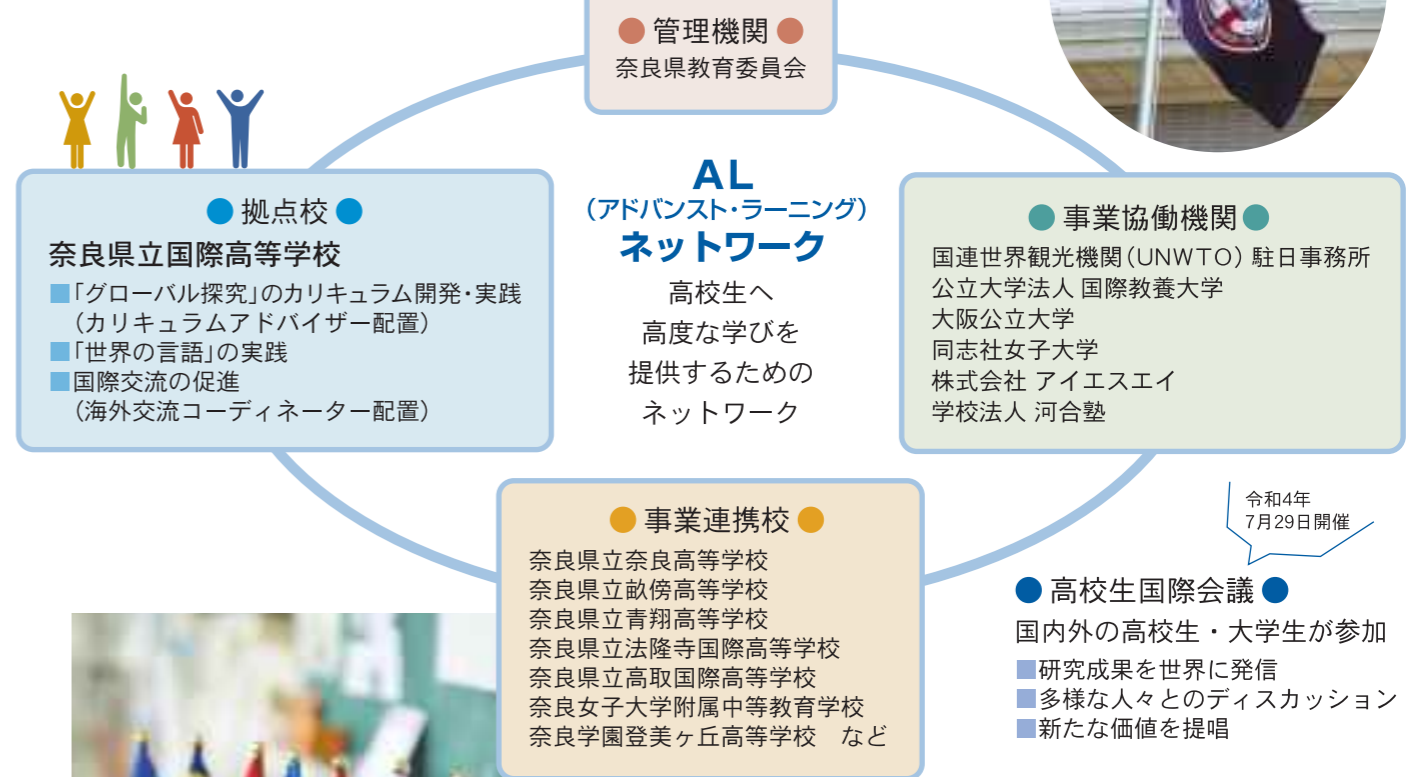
● 管理機関 ●
奈良県教育委員会

● 拠点校 ●
奈良県立国際高等学校
■「グローバル探究」のカリキュラム開発・実践（カリキュラムアドバイザー配置）
■「世界の言語」の実践
■国際交流の促進（海外交流コーディネーター配置）

AL
（アドバンスト・ラーニング）
ネットワーク
高校生へ
高度な学びを
提供するための
ネットワーク

● 事業協働機関 ●
国連世界観光機関（UNWTO）駐日事務所
公立大学法人 国際教養大学
大阪公立大学
同志社女子大学
株式会社 アイエスエイ
学校法人 河合塾

● 事業連携校 ●
奈良県立奈良高等学校
奈良県立畝傍高等学校
奈良県立青翔高等学校
奈良県立法隆寺国際高等学校
奈良県立高取国際高等学校
奈良女子大学附属中等教育学校
奈良学園登美ヶ丘高等学校　など

令和4年
7月29日開催

● 高校生国際会議 ●
国内外の高校生・大学生が参加
■研究成果を世界に発信
■多様な人々とのディスカッション
■新たな価値を提唱